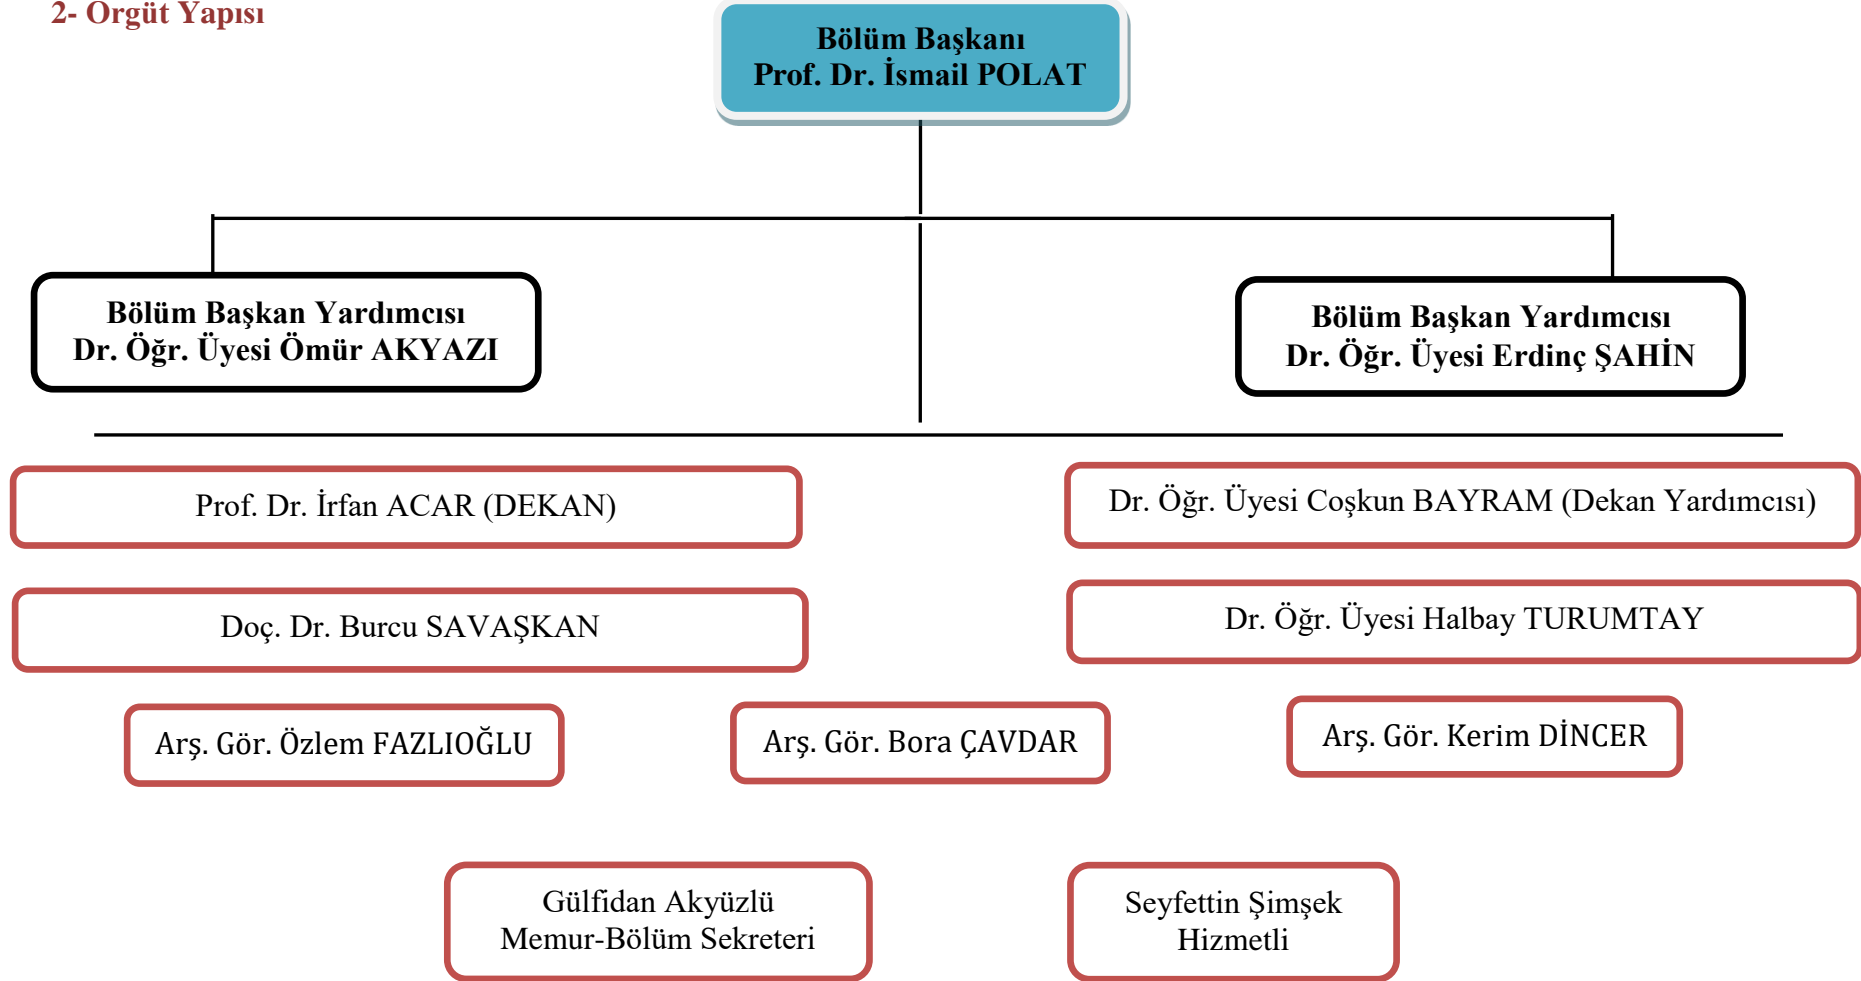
2- Örgüt Yapısı

Bölüm Başkanı
Prof. Dr. İsmail POLAT

Bölüm Başkan Yardımcısı
Dr. Öğr. Üyesi Ömür AKYAZI

Bölüm Başkan Yardımcısı
Dr. Öğr. Üyesi Erdinç ŞAHİN

Prof. Dr. İrfan ACAR (DEKAN)

Dr. Öğr. Üyesi Coşkun BAYRAM (Dekan Yardımcısı)

Doç. Dr. Burcu SAVAŞKAN

Dr. Öğr. Üyesi Halbay TURUMTAY

Arş. Gör. Özlem FAZLIOĞLU

Arş. Gör. Bora ÇAVDAR

Arş. Gör. Kerim DİNCER

Gülfidan Akyüzlü
Memur-Bölüm Sekreteri

Seyfettin Şimşek
Hizmetli